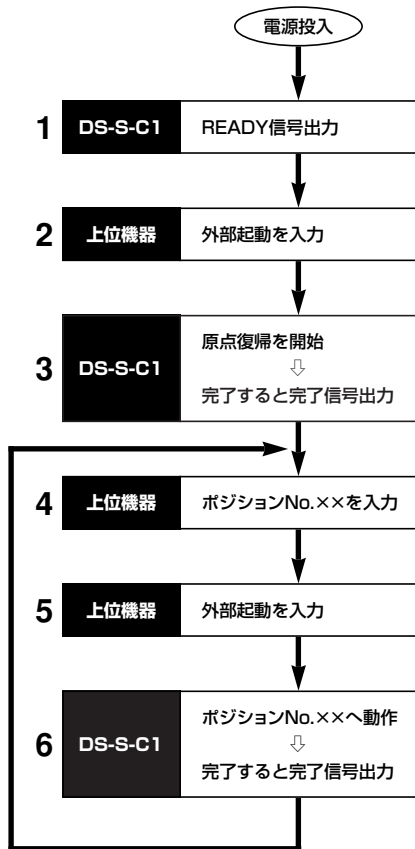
電源投入

1 DS-S-C1 READY信号出力

2 上位機器 外部起動を入力

3 DS-S-C1 原点復帰を開始 ⇩ 完了すると完了信号出力

4 上位機器 ポジションNo.××を入力

5 上位機器 外部起動を入力

6 DS-S-C1 ポジションNo.××へ動作 ⇩ 完了すると完了信号出力